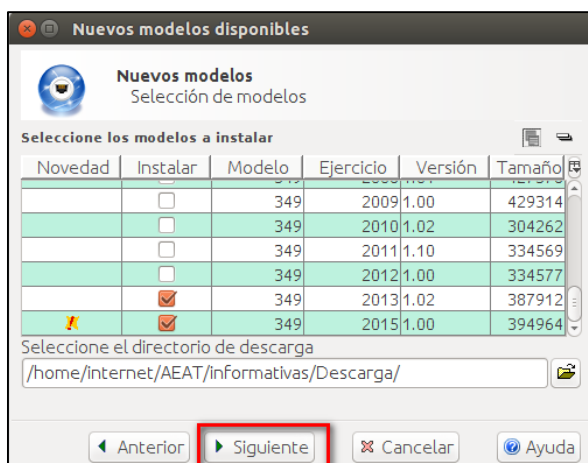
Nuevos modelos disponibles

Nuevos modelos
Selección de modelos

Seleccione los modelos a instalar

| Novedad | Instalar | Modelo | Ejercicio | Versión | Tamaño |
|---|---|---|---|---|---|
| | | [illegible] | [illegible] | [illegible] | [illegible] |
| | ☐ | 349 | 2009 | 1.00 | 429314 |
| | ☐ | 349 | 2010 | 1.02 | 304262 |
| | ☐ | 349 | 2011 | 1.10 | 334569 |
| | ☐ | 349 | 2012 | 1.00 | 334577 |
| | ☑ | 349 | 2013 | 1.02 | 387912 |
| ! | ☑ | 349 | 2015 | 1.00 | 394964 |

Seleccione el directorio de descarga
/home/internet/AEAT/informativas/Descarga/

Anterior Siguiente Cancelar Ayuda